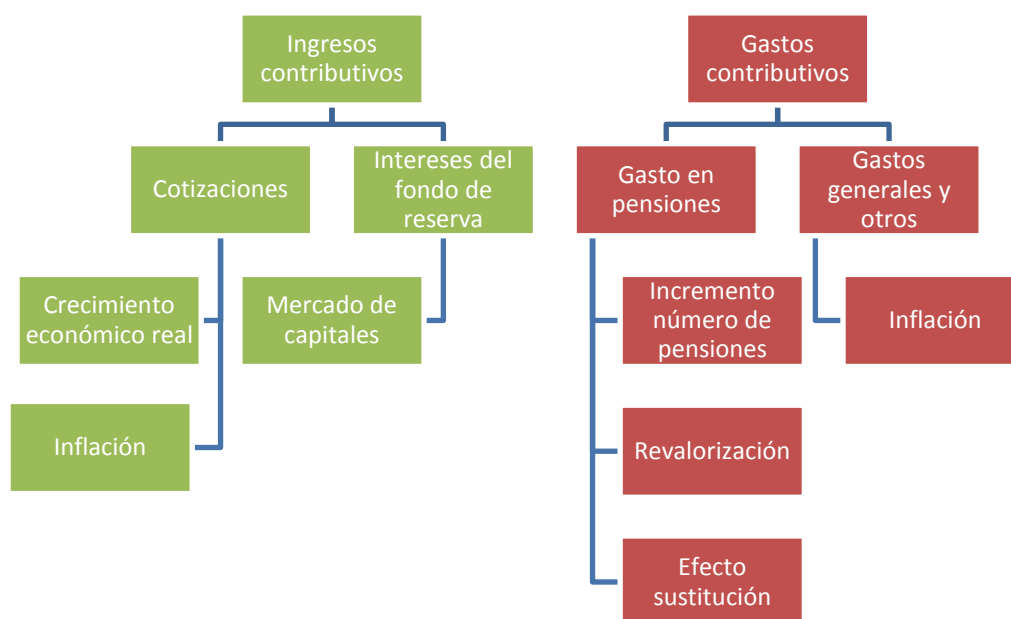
Ingresos contributivos

Cotizaciones

Intereses del fondo de reserva

Crecimiento económico real

Mercado de capitales

Inflación

Gastos contributivos

Gasto en pensiones

Gastos generales y otros

Incremento número de pensiones

Inflación

Revalorización

Efecto sustitución